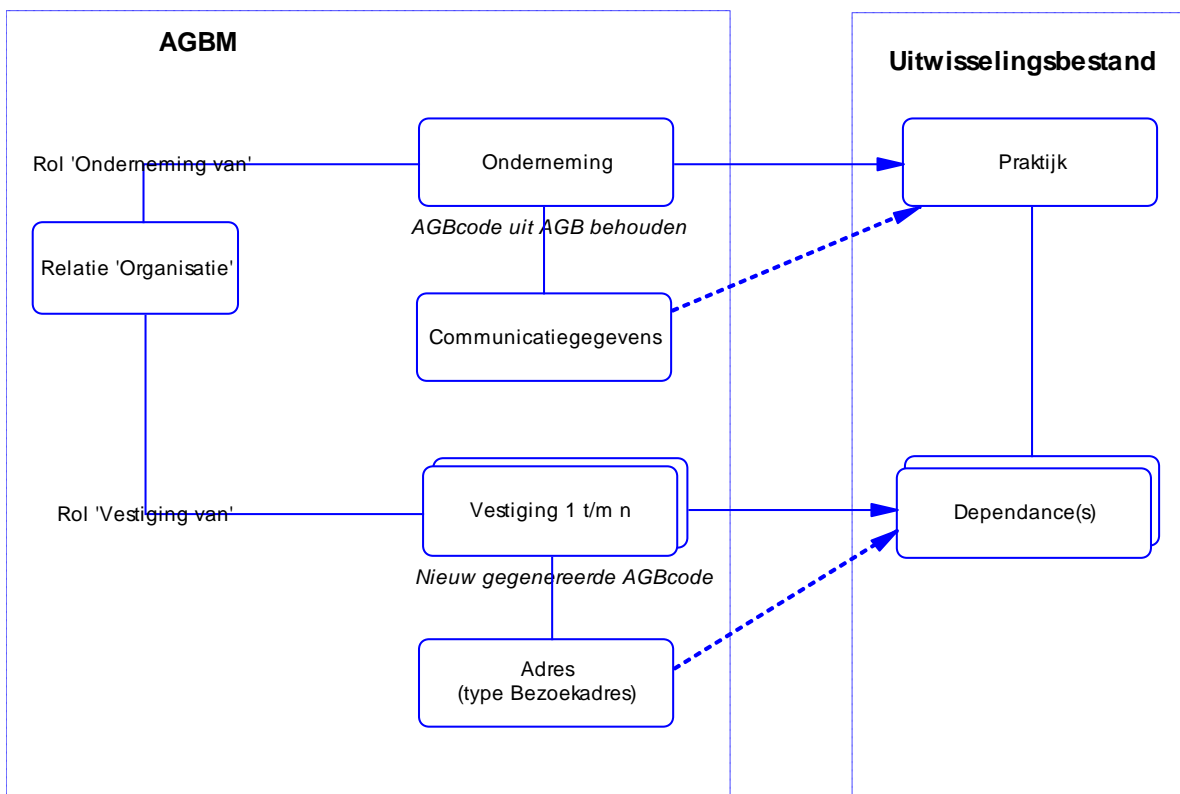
AGBM

Uitwisselingsbestand

Rol 'Onderneming van'

Onderneming

Praktijk

AGBcode uit AGB behouden

Relatie 'Organisatie'

Communicatiegegevens

Rol 'Vestiging van'

Vestiging 1 t/m n

Dependance(s)

Nieuw gegenereerde AGBcode

Adres
(type Bezoekadres)